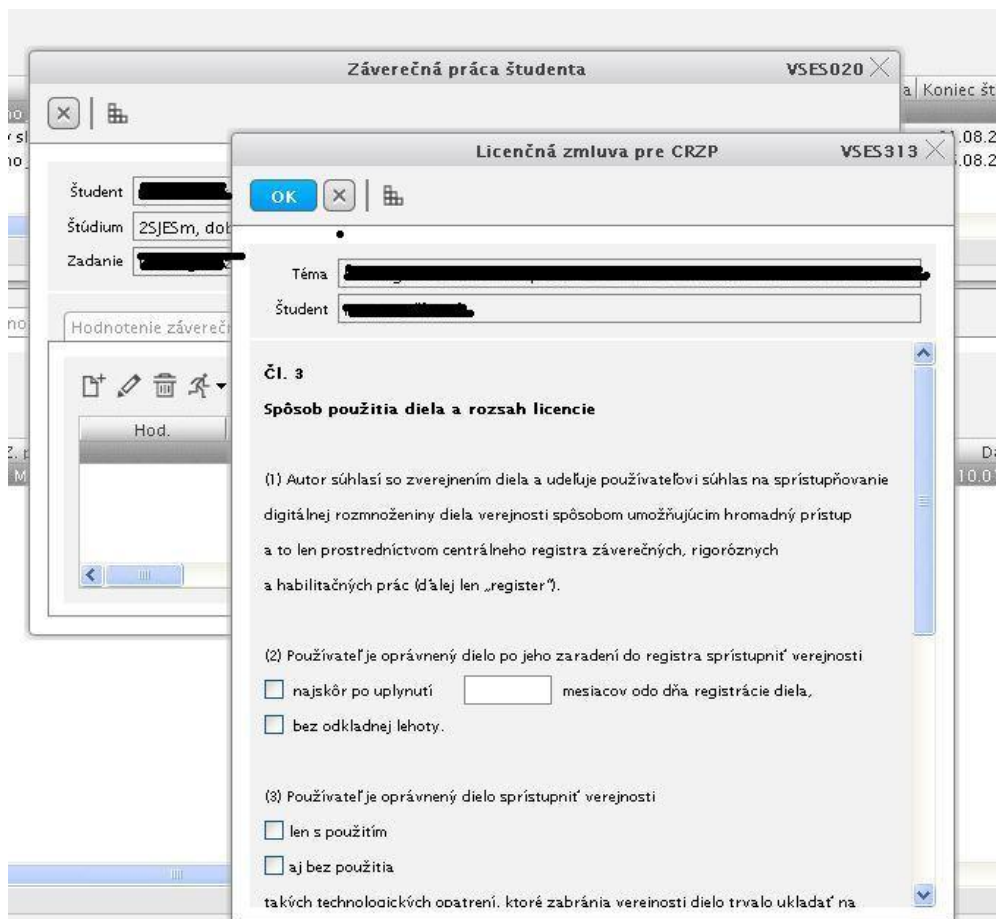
Záverečná práca študenta VSES020

a Koniec št

Študent
Štúdium 2SJESm, dob
Zadanie

Hodnotenie záverečn

Hod.

Licenčná zmluva pre CRZP VSES313

OK

Téma
Študent

Čl. 3

Spôsob použitia diela a rozsah licencie

(1) Autor súhlasí so zverejnením diela a udeľuje používateľovi súhlas na sprístupňovanie digitálnej rozmnoženiny diela verejnosti spôsobom umožňujúcim hromadný prístup a to len prostredníctvom centrálneho registra záverečných, rigoróznych a habilitačných prác (ďalej len „register").

(2) Používateľ je oprávnený dielo po jeho zaradení do registra sprístupniť verejnosti

najskôr po uplynutí mesiacov odo dňa registrácie diela,

bez odkladnej lehoty.

(3) Používateľ je oprávnený dielo sprístupniť verejnosti

len s použitím

aj bez použitia

takých technologických opatrení, ktoré zabránia verejnosti dielo trvalo ukladať na